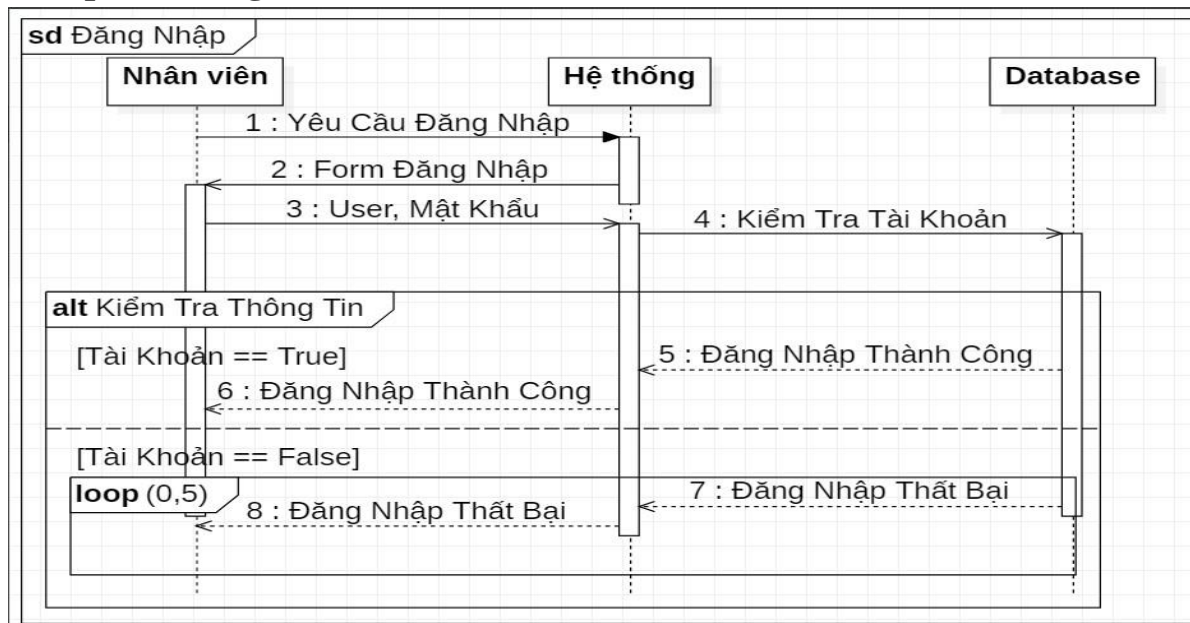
sd Đăng Nhập

Nhân viên

Hệ thống

Database

1 : Yêu Cầu Đăng Nhập

2 : Form Đăng Nhập

3 : User, Mật Khẩu

4 : Kiểm Tra Tài Khoản

alt Kiểm Tra Thông Tin

[Tài Khoản == True]

5 : Đăng Nhập Thành Công

6 : Đăng Nhập Thành Công

[Tài Khoản == False]

loop (0,5)

7 : Đăng Nhập Thất Bại

8 : Đăng Nhập Thất Bại